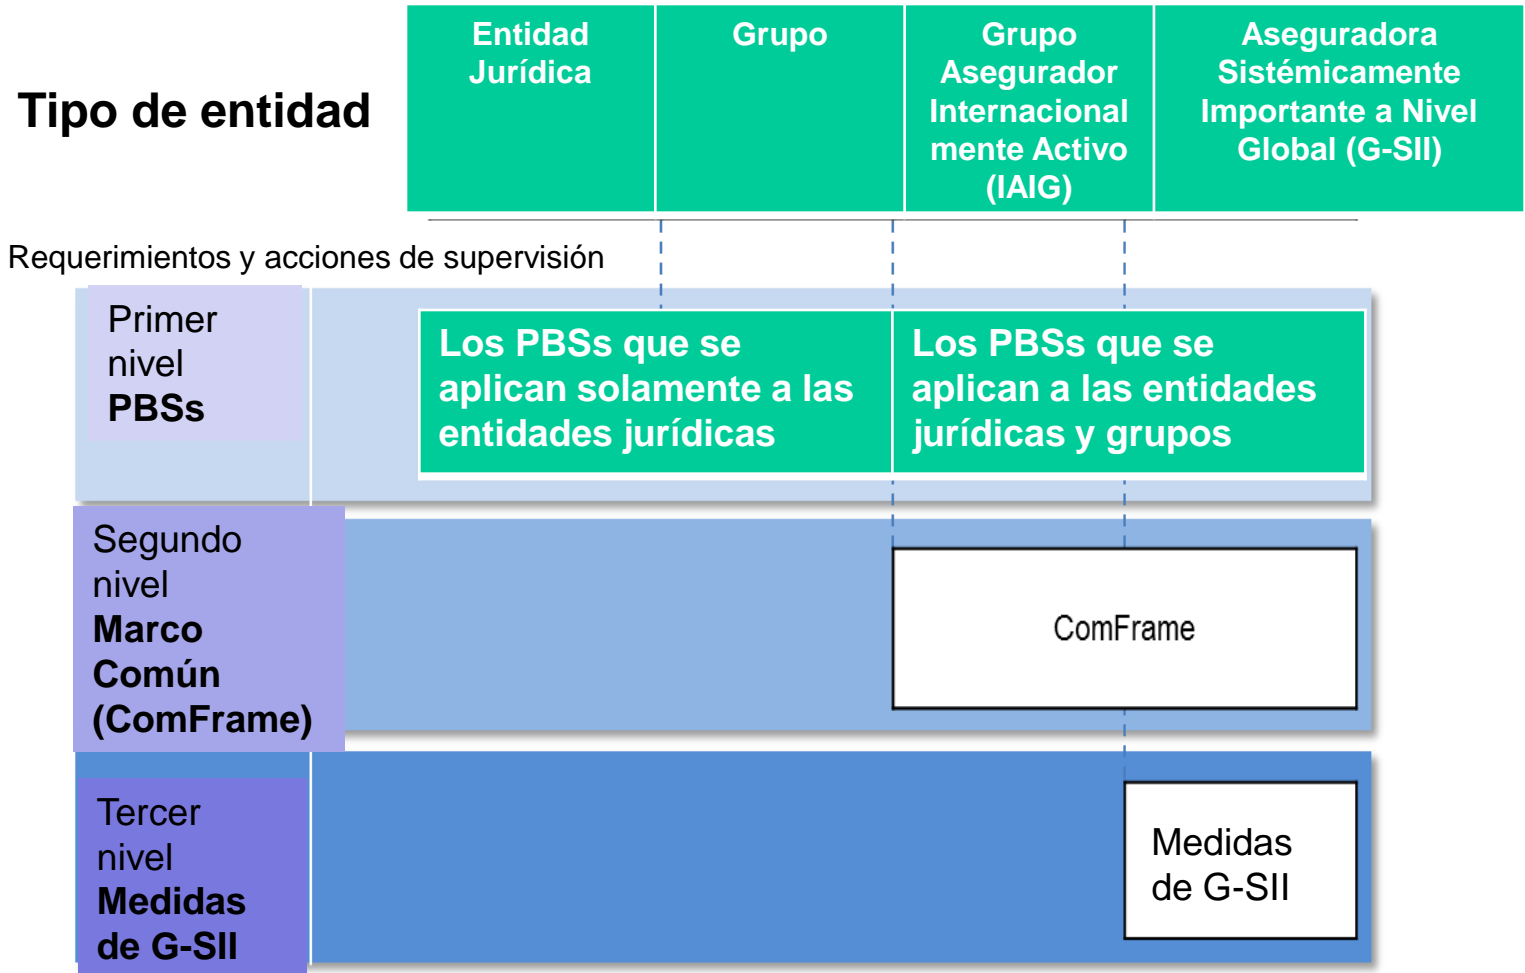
Tipo de entidad

| Entidad Jurídica | Grupo | Grupo Asegurador Internacional mente Activo (IAIG) | Aseguradora Sistémicamente Importante a Nivel Global (G-SII) |
|---|---|---|---|

Requerimientos y acciones de supervisión

Primer nivel **PBSs**

Los PBSs que se aplican solamente a las entidades jurídicas

Los PBSs que se aplican a las entidades jurídicas y grupos

Segundo nivel **Marco Común (ComFrame)**

ComFrame

Tercer nivel **Medidas de G-SII**

Medidas de G-SII